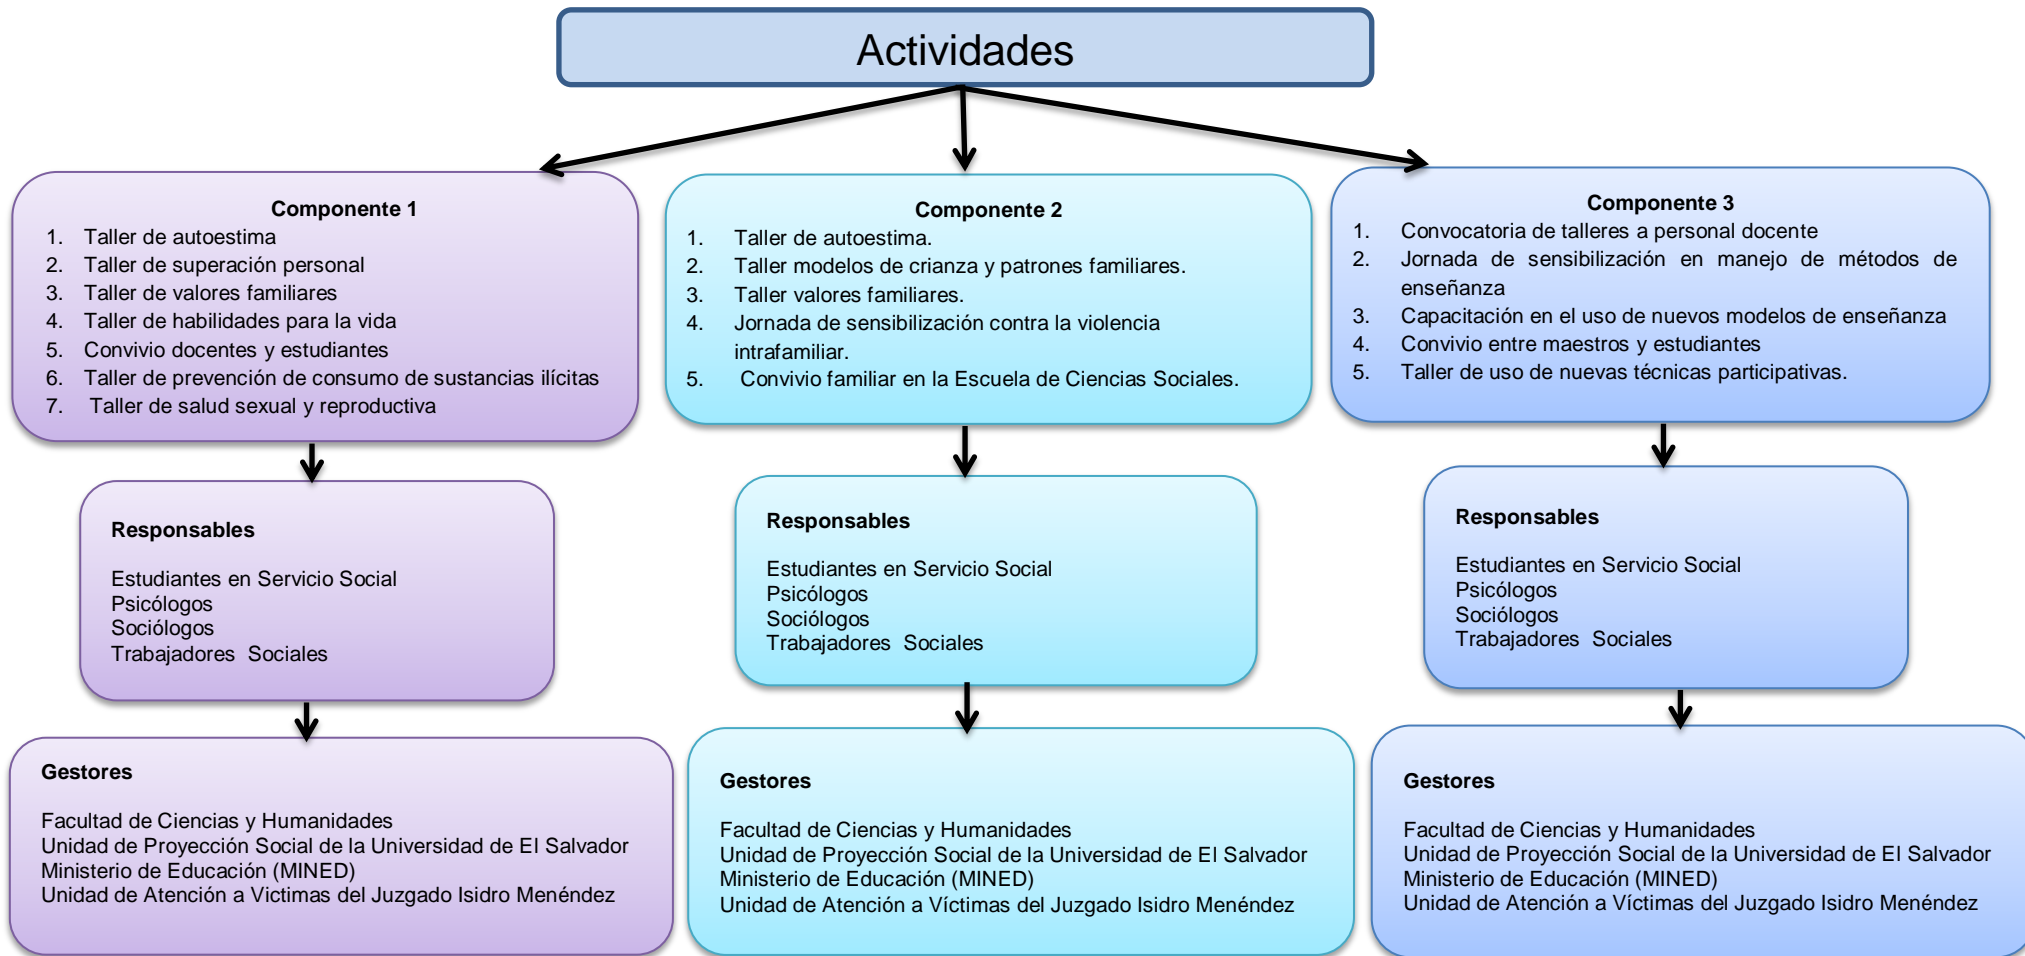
Actividades

Componente 1
1. Taller de autoestima
2. Taller de superación personal
3. Taller de valores familiares
4. Taller de habilidades para la vida
5. Convivio docentes y estudiantes
6. Taller de prevención de consumo de sustancias ilícitas
7. Taller de salud sexual y reproductiva

Responsables

Estudiantes en Servicio Social
Psicólogos
Sociólogos
Trabajadores Sociales

Gestores

Facultad de Ciencias y Humanidades
Unidad de Proyección Social de la Universidad de El Salvador
Ministerio de Educación (MINED)
Unidad de Atención a Victimas del Juzgado Isidro Menéndez

Componente 2
1. Taller de autoestima.
2. Taller modelos de crianza y patrones familiares.
3. Taller valores familiares.
4. Jornada de sensibilización contra la violencia intrafamiliar.
5. Convivio familiar en la Escuela de Ciencias Sociales.

Responsables

Estudiantes en Servicio Social
Psicólogos
Sociólogos
Trabajadores Sociales

Gestores

Facultad de Ciencias y Humanidades
Unidad de Proyección Social de la Universidad de El Salvador
Ministerio de Educación (MINED)
Unidad de Atención a Víctimas del Juzgado Isidro Menéndez

Componente 3
1. Convocatoria de talleres a personal docente
2. Jornada de sensibilización en manejo de métodos de enseñanza
3. Capacitación en el uso de nuevos modelos de enseñanza
4. Convivio entre maestros y estudiantes
5. Taller de uso de nuevas técnicas participativas.

Responsables

Estudiantes en Servicio Social
Psicólogos
Sociólogos
Trabajadores Sociales

Gestores

Facultad de Ciencias y Humanidades
Unidad de Proyección Social de la Universidad de El Salvador
Ministerio de Educación (MINED)
Unidad de Atención a Víctimas del Juzgado Isidro Menéndez